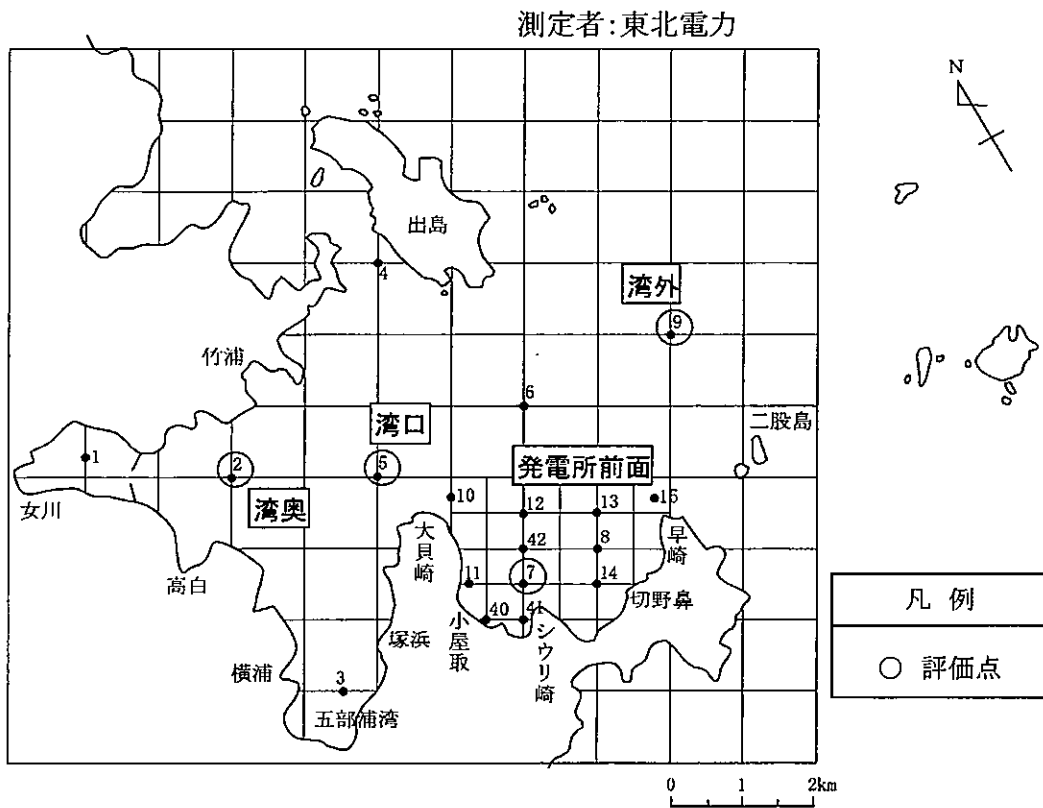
測定者:東北電力

N

出島

4

湾外

9

竹浦

6

湾口

二股島

1

2

5

発電所前面

女川

湾奥

10

12

13

15

大貝崎

42

8

早崎

高白

11

7

14

切野鼻

40

41

小屋取

シウリ崎

塚浜

横浦

3

五部浦湾

凡例

○ 評価点

0 1 2km